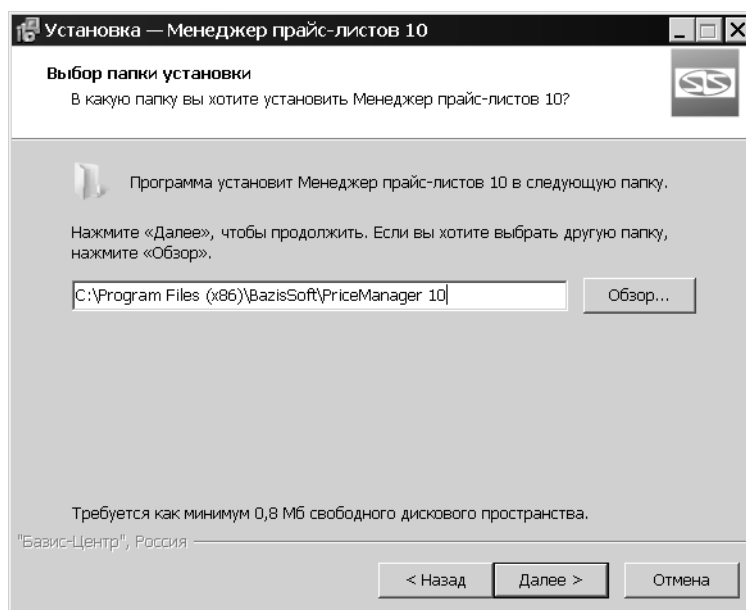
Установка — Менеджер прайс-листов 10

Выбор папки установки
В какую папку вы хотите установить Менеджер прайс-листов 10?

Программа установит Менеджер прайс-листов 10 в следующую папку.

Нажмите «Далее», чтобы продолжить. Если вы хотите выбрать другую папку, нажмите «Обзор».

C:\Program Files (x86)\BazisSoft\PriceManager 10

Обзор...

Требуется как минимум 0,8 Мб свободного дискового пространства.

"Базис-Центр", Россия

< Назад

Далее >

Отмена